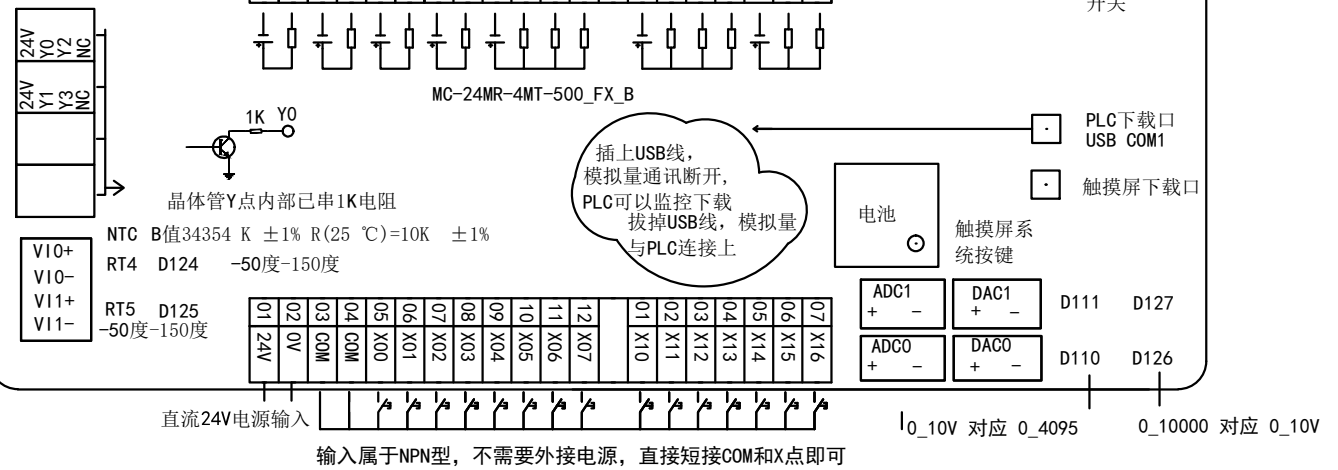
开关

24V Y0 Y2 NC

24V Y1 Y3 NC

MC-24MR-4MT-500_FX_B

1K Y0

PLC下载口
USB COM1

插上USB线，模拟量通讯断开，PLC可以监控下载
拔掉USB线，模拟量与PLC连接上

触摸屏下载口

晶体管Y点内部已串1K电阻

电池

触摸屏系统按键

NTC B值34354 K ±1% R(25 ℃)=10K ±1%

VI0+
VI0-
VI1+
VI1-

RT4 D124 -50度-150度

RT5 D125
-50度-150度

| 01 | 02 | 03 | 04 | 05 | 06 | 07 | 08 | 09 | 10 | 11 | 12 | 01 | 02 | 03 | 04 | 05 | 06 | 07 |
|---|---|---|---|---|---|---|---|---|---|---|---|---|---|---|---|---|---|---|
| 24V | 0V | COM | COM | X00 | X01 | X02 | X03 | X04 | X05 | X06 | X07 | X10 | X11 | X12 | X13 | X14 | X15 | X16 |

ADC1
+ −

DAC1
+ −

D111 D127

ADC0
+ −

DAC0
+ −

D110 D126

直流24V电源输入

0_10V 对应 0_4095

0_10000 对应 0_10V

输入属于NPN型，不需要外接电源，直接短接COM和X点即可